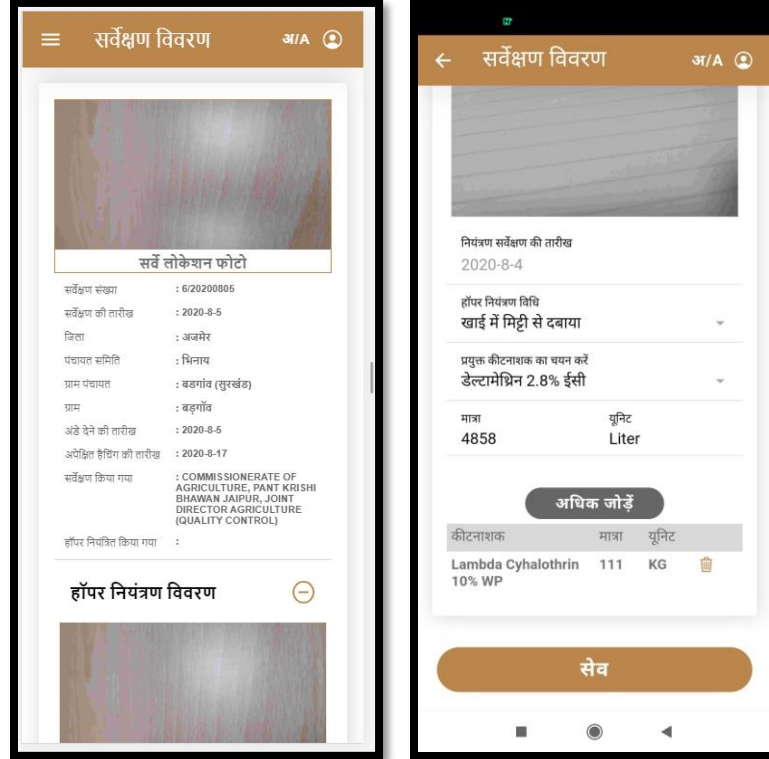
सर्वेक्षण विवरण अ/A

सर्वे लोकेशन फोटो

| | |
|---|---|
| सर्वेक्षण संख्या | : 6/20200805 |
| सर्वेक्षण की तारीख | : 2020-8-5 |
| जिला | : अजमेर |
| पंचायत समिति | : भिनाय |
| ग्राम पंचायत | : बड़गांव (सुरखंड) |
| ग्राम | : बड़गाँव |
| अंडे देने की तारीख | : 2020-8-5 |
| अपेक्षित हैचिंग की तारीख | : 2020-8-17 |
| सर्वेक्षण किया गया | : COMMISSIONERATE OF AGRICULTURE, PANT KRISHI BHAWAN JAIPUR, JOINT DIRECTOR AGRICULTURE (QUALITY CONTROL) |
| हॉपर नियंत्रित किया गया | : |

हॉपर नियंत्रण विवरण

सर्वेक्षण विवरण अ/A

नियंत्रण सर्वेक्षण की तारीख
2020-8-4

हॉपर नियंत्रण विधि
खाई में मिट्टी से दबाया

प्रयुक्त कीटनाशक का चयन करें
डेल्टामेथ्रिन 2.8% ईसी

मात्रा
4858

यूनिट
Liter

अधिक जोड़ें

| कीटनाशक | मात्रा | यूनिट |
|---|---|---|
| Lambda Cyhalothrin 10% WP | 111 | KG |

सेव